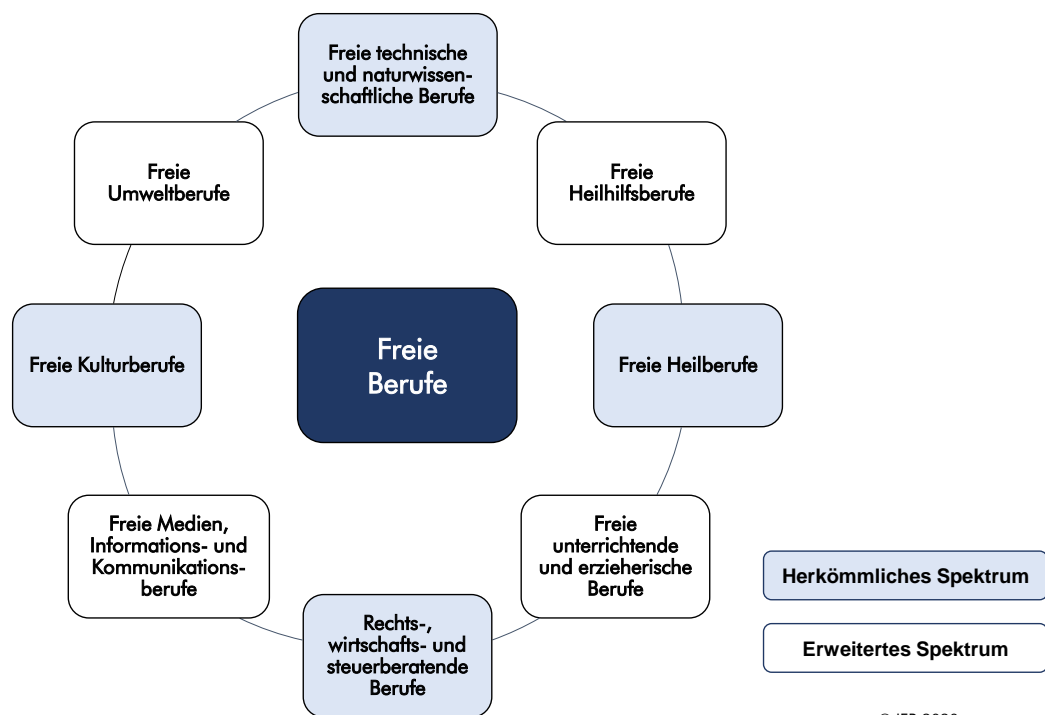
Freie technische und naturwissenschaftliche Berufe

Freie Heilhilfsberufe

Freie Heilberufe

Freie unterrichtende und erzieherische Berufe

Rechts-, wirtschafts- und steuerberatende Berufe

Freie Medien, Informations- und Kommunikationsberufe

Freie Kulturberufe

Freie Umweltberufe

Freie Berufe

Herkömmliches Spektrum

Erweitertes Spektrum

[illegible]